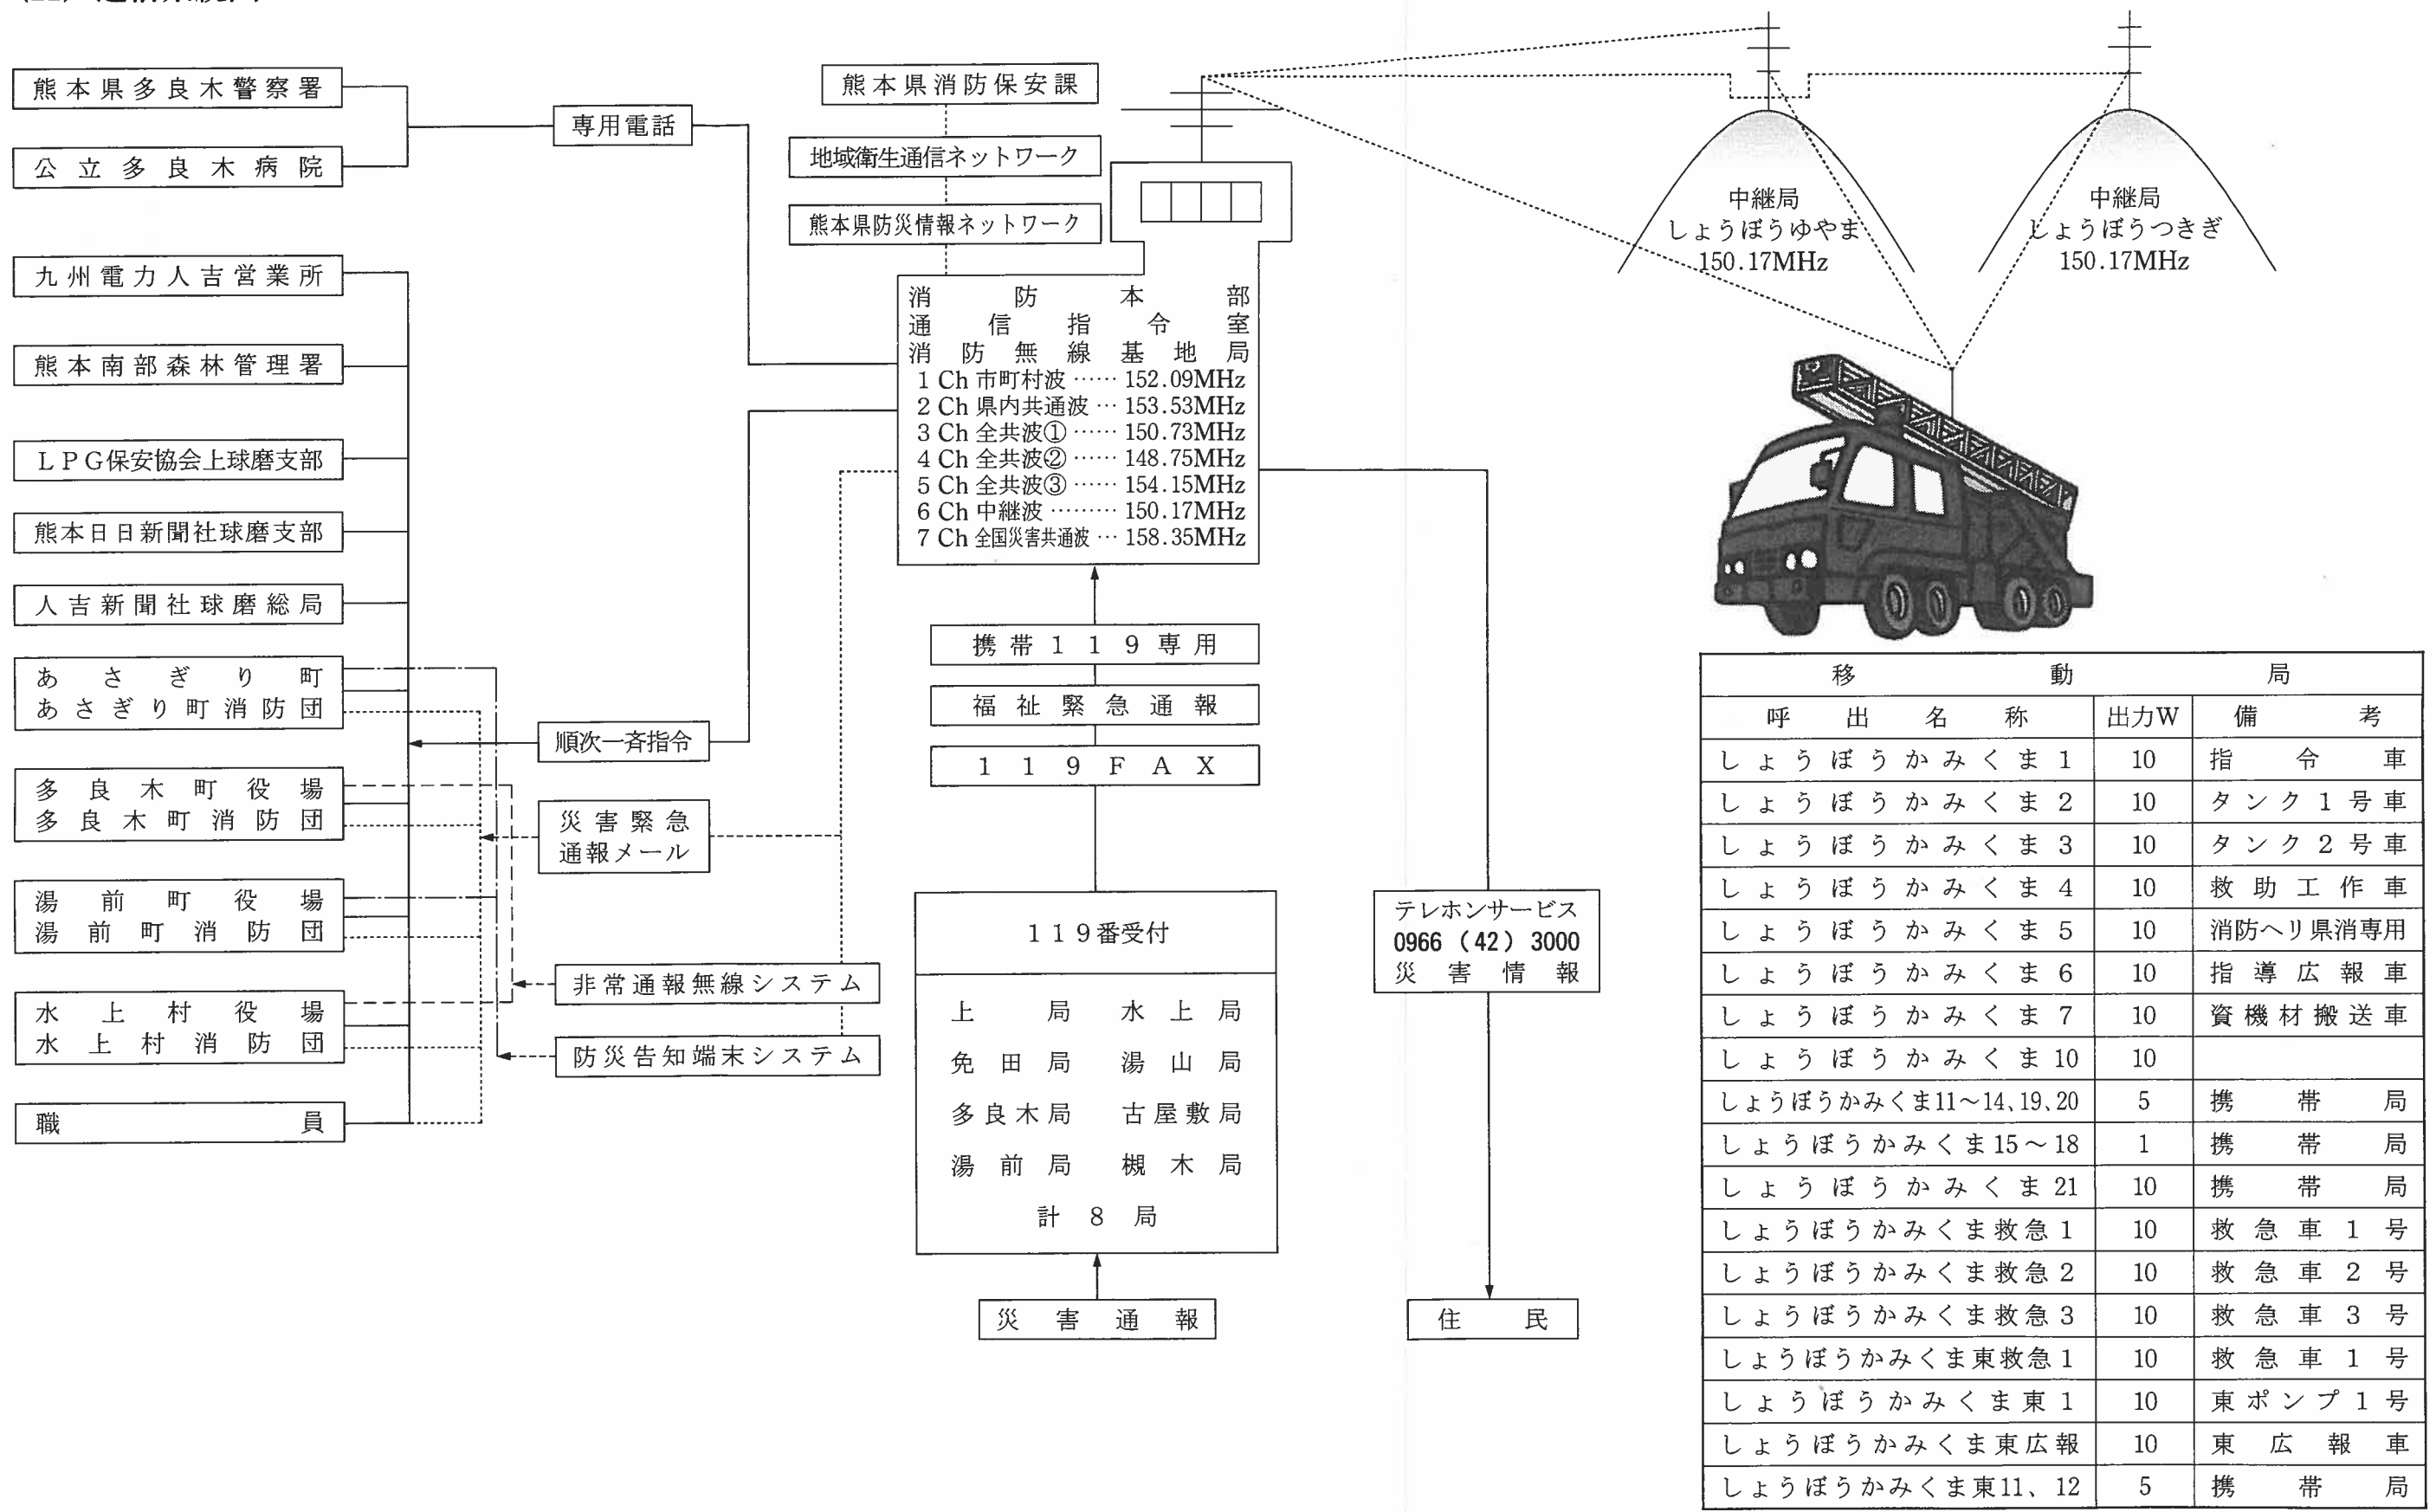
熊本県多良木警察署

公立多良木病院

専用電話

九州電力人吉営業所

熊本南部森林管理署

LPG保安協会上球磨支部

熊本日日新聞社球磨支部

人吉新聞社球磨総局

あさぎり町
あさぎり町消防団

順次一斉指令

多良木町役場
多良木町消防団

災害緊急
通報メール

湯前町役場
湯前町消防団

非常通報無線システム

水上村役場
水上村消防団

防災告知端末システム

職員

熊本県消防保安課

地域衛生通信ネットワーク

熊本県防災情報ネットワーク

消防本部
通信指令室
消防無線基地局
1 Ch 市町村波 …… 152.09MHz
2 Ch 県内共通波 … 153.53MHz
3 Ch 全共波① …… 150.73MHz
4 Ch 全共波② …… 148.75MHz
5 Ch 全共波③ …… 154.15MHz
6 Ch 中継波 ……… 150.17MHz
7 Ch 全国災害共通波 … 158.35MHz

携帯119専用

福祉緊急通報

119FAX

119番受付

上局　水上局
免田局　湯山局
多良木局　古屋敷局
湯前局　槻木局
計8局

災害通報

テレホンサービス
0966（42）3000
災害情報

住民

中継局
しょうぼうゆやま
150.17MHz

中継局
しょうぼうつきぎ
150.17MHz

| 移動局 | | |
|---|---|---|
| 呼出名称 | 出力W | 備考 |
| しょうぼうかみくま1 | 10 | 指令車 |
| しょうぼうかみくま2 | 10 | タンク1号車 |
| しょうぼうかみくま3 | 10 | タンク2号車 |
| しょうぼうかみくま4 | 10 | 救助工作車 |
| しょうぼうかみくま5 | 10 | 消防ヘリ県消専用 |
| しょうぼうかみくま6 | 10 | 指導広報車 |
| しょうぼうかみくま7 | 10 | 資機材搬送車 |
| しょうぼうかみくま10 | 10 | |
| しょうぼうかみくま11～14、19、20 | 5 | 携帯局 |
| しょうぼうかみくま15～18 | 1 | 携帯局 |
| しょうぼうかみくま21 | 10 | 携帯局 |
| しょうぼうかみくま救急1 | 10 | 救急車1号 |
| しょうぼうかみくま救急2 | 10 | 救急車2号 |
| しょうぼうかみくま救急3 | 10 | 救急車3号 |
| しょうぼうかみくま東救急1 | 10 | 救急車1号 |
| しょうぼうかみくま東1 | 10 | 東ポンプ1号 |
| しょうぼうかみくま東広報 | 10 | 東広報車 |
| しょうぼうかみくま東11、12 | 5 | 携帯局 |